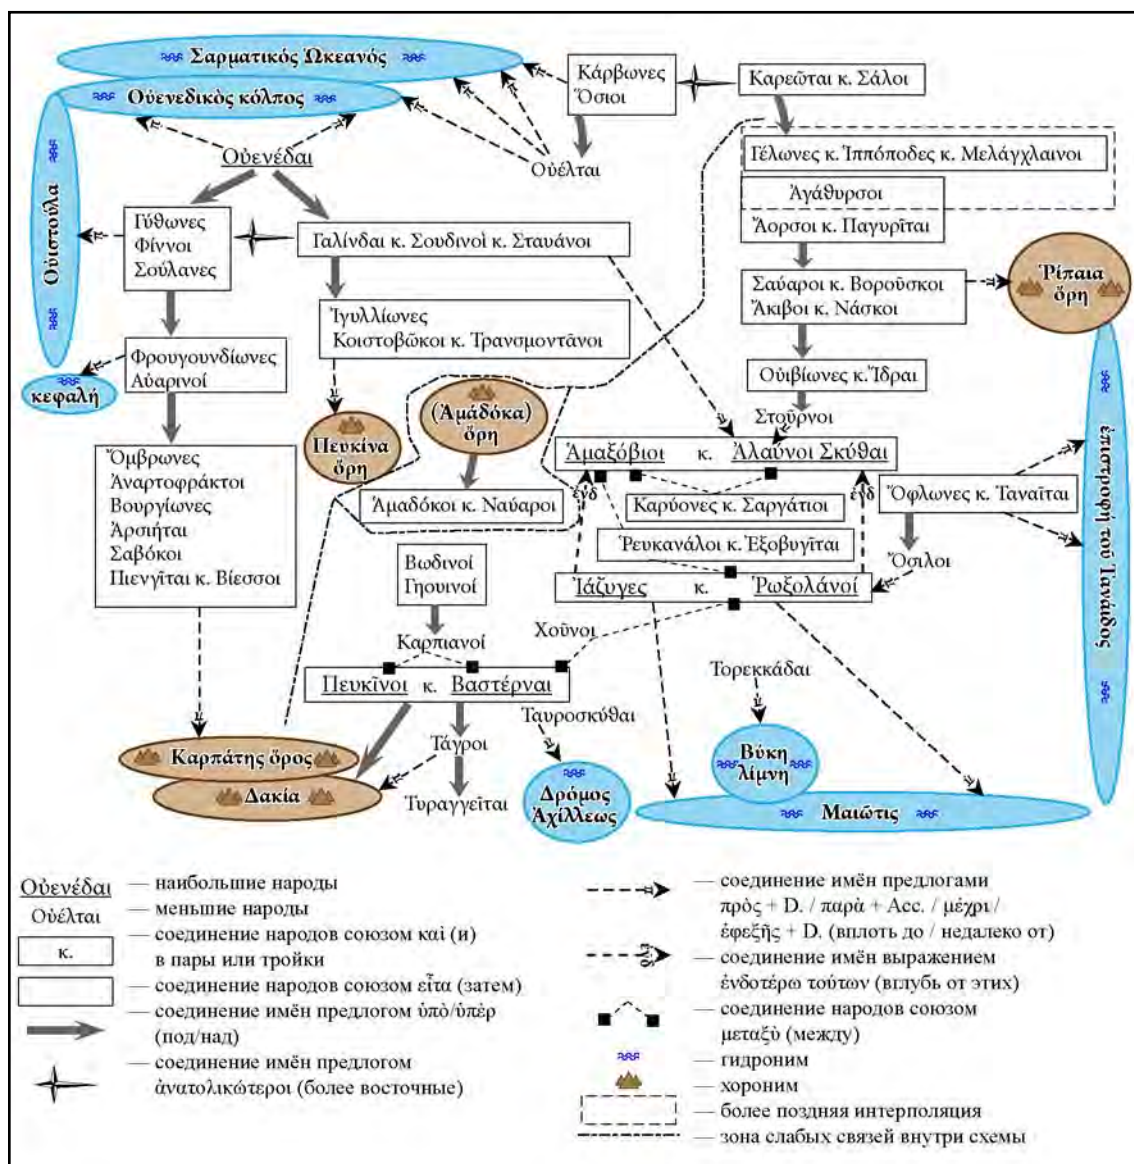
Σαρματικὸς Ὠκεανός
Οὐενεδικὸς κόλπος
Οὐιστούλα
κεφαλή
Κάρβωνες
Ὄσιοι
Καρεῶται κ. Σάλοι
Οὐέλται
Οὐενέδαι
Γέλωνες κ. Ἱππόποδες κ. Μελάγχλαινοι
Ἀγάθυρσοι
Ἄορσοι κ. Παγυρῖται
Γύθωνες
Φίννοι
Σούλανες
Γαλίνδαι κ. Σουδινοὶ κ. Σταυάνοι
Σαύαροι κ. Βοροῦσκοι
Ἄκιβοι κ. Νάσκοι
Ῥίπαια ὄρη
Ἰγυλλίωνες
Κοιστοβῶκοι κ. Τρανσμοντᾶνοι
Φρουγουνδίωνες
Αὐαρινοί
Οὐιβίωνες κ. Ἴδραι
Στοῦρνοι
Πευκίνα ὄρη
(Ἀμάδόκα) ὄρη
Ἀμαξόβιοι κ. Ἀλαῦνοι Σκύθαι
ἐνδ
ἐνδ
Καρύονες κ. Σαργάτιοι
Ὄφλωνες κ. Ταναῖται
Ἀμαδόκοι κ. Ναύαροι
Ῥευκανάλοι κ. Ἐξοβυγῖται
ἐπιστροφὴ τοῦ Τανάιδος
Ὄμβρωνες
Ἀναρτοφράκτοι
Βουργίωνες
Ἀρσιῆται
Σαβόκοι
Πιενγῖται κ. Βίεσσοι
Βωδινοί
Γηουινοί
Ἰάζυγες κ. Ῥωξολάνοί
Ὄσιλοι
Χοῦνοι
Καρπιανοί
Πευκῖνοι κ. Βαστέρναι
Τορεκκάδαι
Ταυροσκύθαι
Τάγροι
Καρπάτης ὄρος
Δακία
Τυραγγεῖται
Δρόμος Ἀχίλλεως
Βύκη λίμνη
Μαιῶτις

Οὐενέδαι — наибольшие народы
Οὐέλται — меньшие народы
к. — соединение народов союзом καί (и) в пары или тройки
— соединение народов союзом εἶτα (затем)
— соединение имён предлогом ὑπὸ/ὑπὲρ (под/над)
— соединение имён предлогом ἀνατολικώτεροι (более восточные)
— соединение имён предлогами πρὸς + D. / παρὰ + Acc. / μέχρι / ἐφεξῆς + D. (вплоть до / недалеко от)
— соединение имён выражением ἐνδοτέρω τούτων (вглубь от этих)
— соединение народов союзом μεταξὺ (между)
— гидроним
— хороним
— более поздняя интерполяция
— зона слабых связей внутри схемы